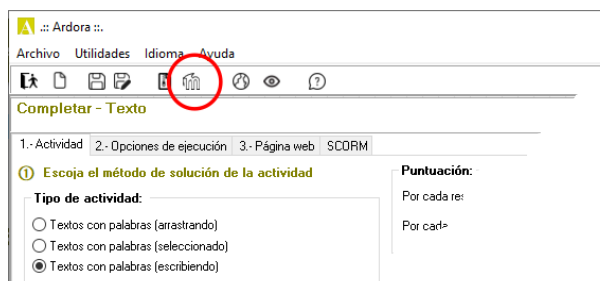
.:: Ardora ::.

Archivo Utilidades Idioma Ayuda

Completar - Texto

1.- Actividad 2.- Opciones de ejecución 3.- Página web SCORM

① Escoja el método de solución de la actividad

Tipo de actividad:

Textos con palabras (arrastrando)
Textos con palabras (seleccionado)
Textos con palabras (escribiendo)

Puntuación:

Por cada re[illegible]

Por cada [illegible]